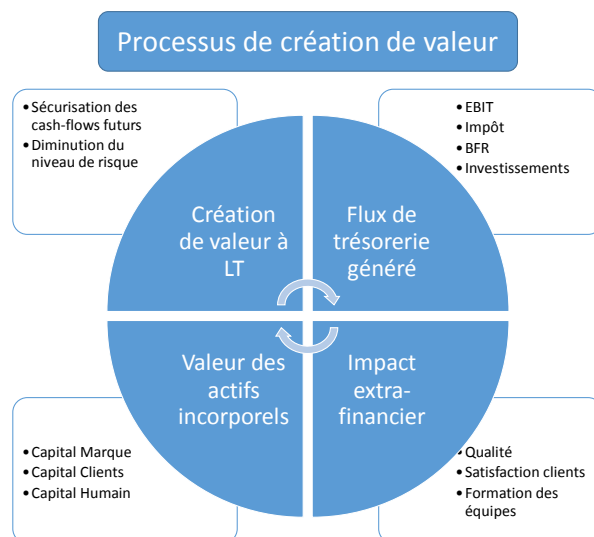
Processus de création de valeur

- Sécurisation des cash-flows futurs
- Diminution du niveau de risque

- EBIT
- Impôt
- BFR
- Investissements

Création de valeur à LT

Flux de trésorerie généré

Valeur des actifs incorporels

Impact extra-financier

- Capital Marque
- Capital Clients
- Capital Humain

- Qualité
- Satisfaction clients
- Formation des équipes